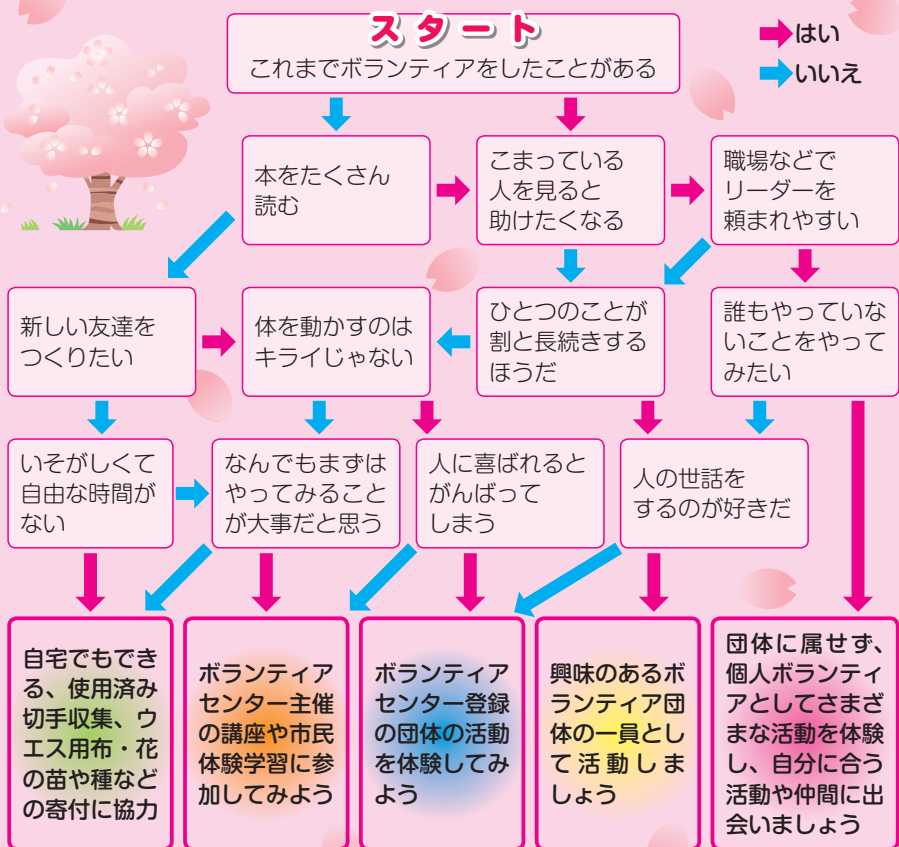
スタート
これまでボランティアをしたことがある

はい
いいえ

本をたくさん読む

こまっている人を見ると助けたくなる

職場などでリーダーを頼まれやすい

新しい友達をつくりたい

体を動かすのはキライじゃない

ひとつのことが割と長続きするほうだ

誰もやっていないことをやってみたい

いそがしくて自由な時間がない

なんでもまずはやってみることが大事だと思う

人に喜ばれるとがんばってしまう

人の世話をするのが好きだ

自宅でもできる、使用済み切手収集、ウエス用布・花の苗や種などの寄付に協力

ボランティアセンター主催の講座や市民体験学習に参加してみよう

ボランティアセンター登録の団体の活動を体験してみよう

興味のあるボランティア団体の一員として活動しましょう

団体に属せず、個人ボランティアとしてさまざまな活動を体験し、自分に合う活動や仲間に出会いましょう